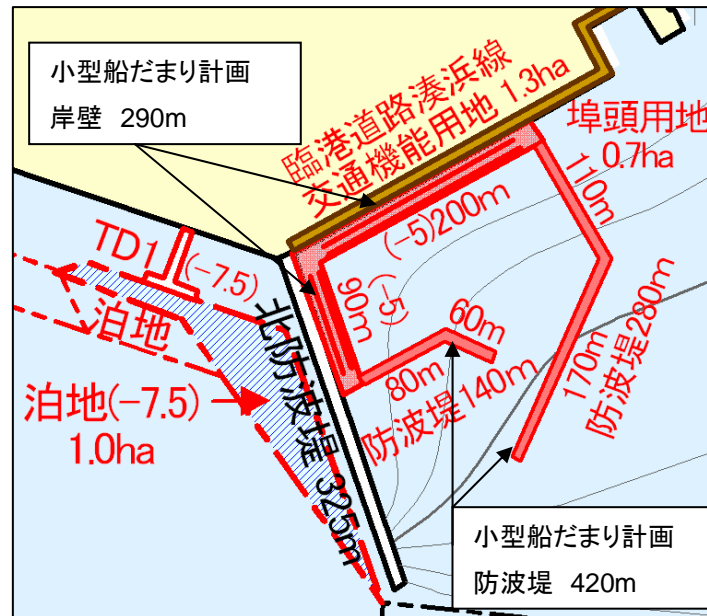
小型船だまり計画

岸壁 290m

臨港道路湊浜線

交通機能用地 1.3ha

埠頭用地

0.7ha

110m

(−5)200m

(−5)

90m

TD1

(−7.5)

泊地

北防波堤 325m

泊地(−7.5)

1.0ha

60m

80m

防波堤140m

170m

防波堤280m

小型船だまり計画

防波堤 420m